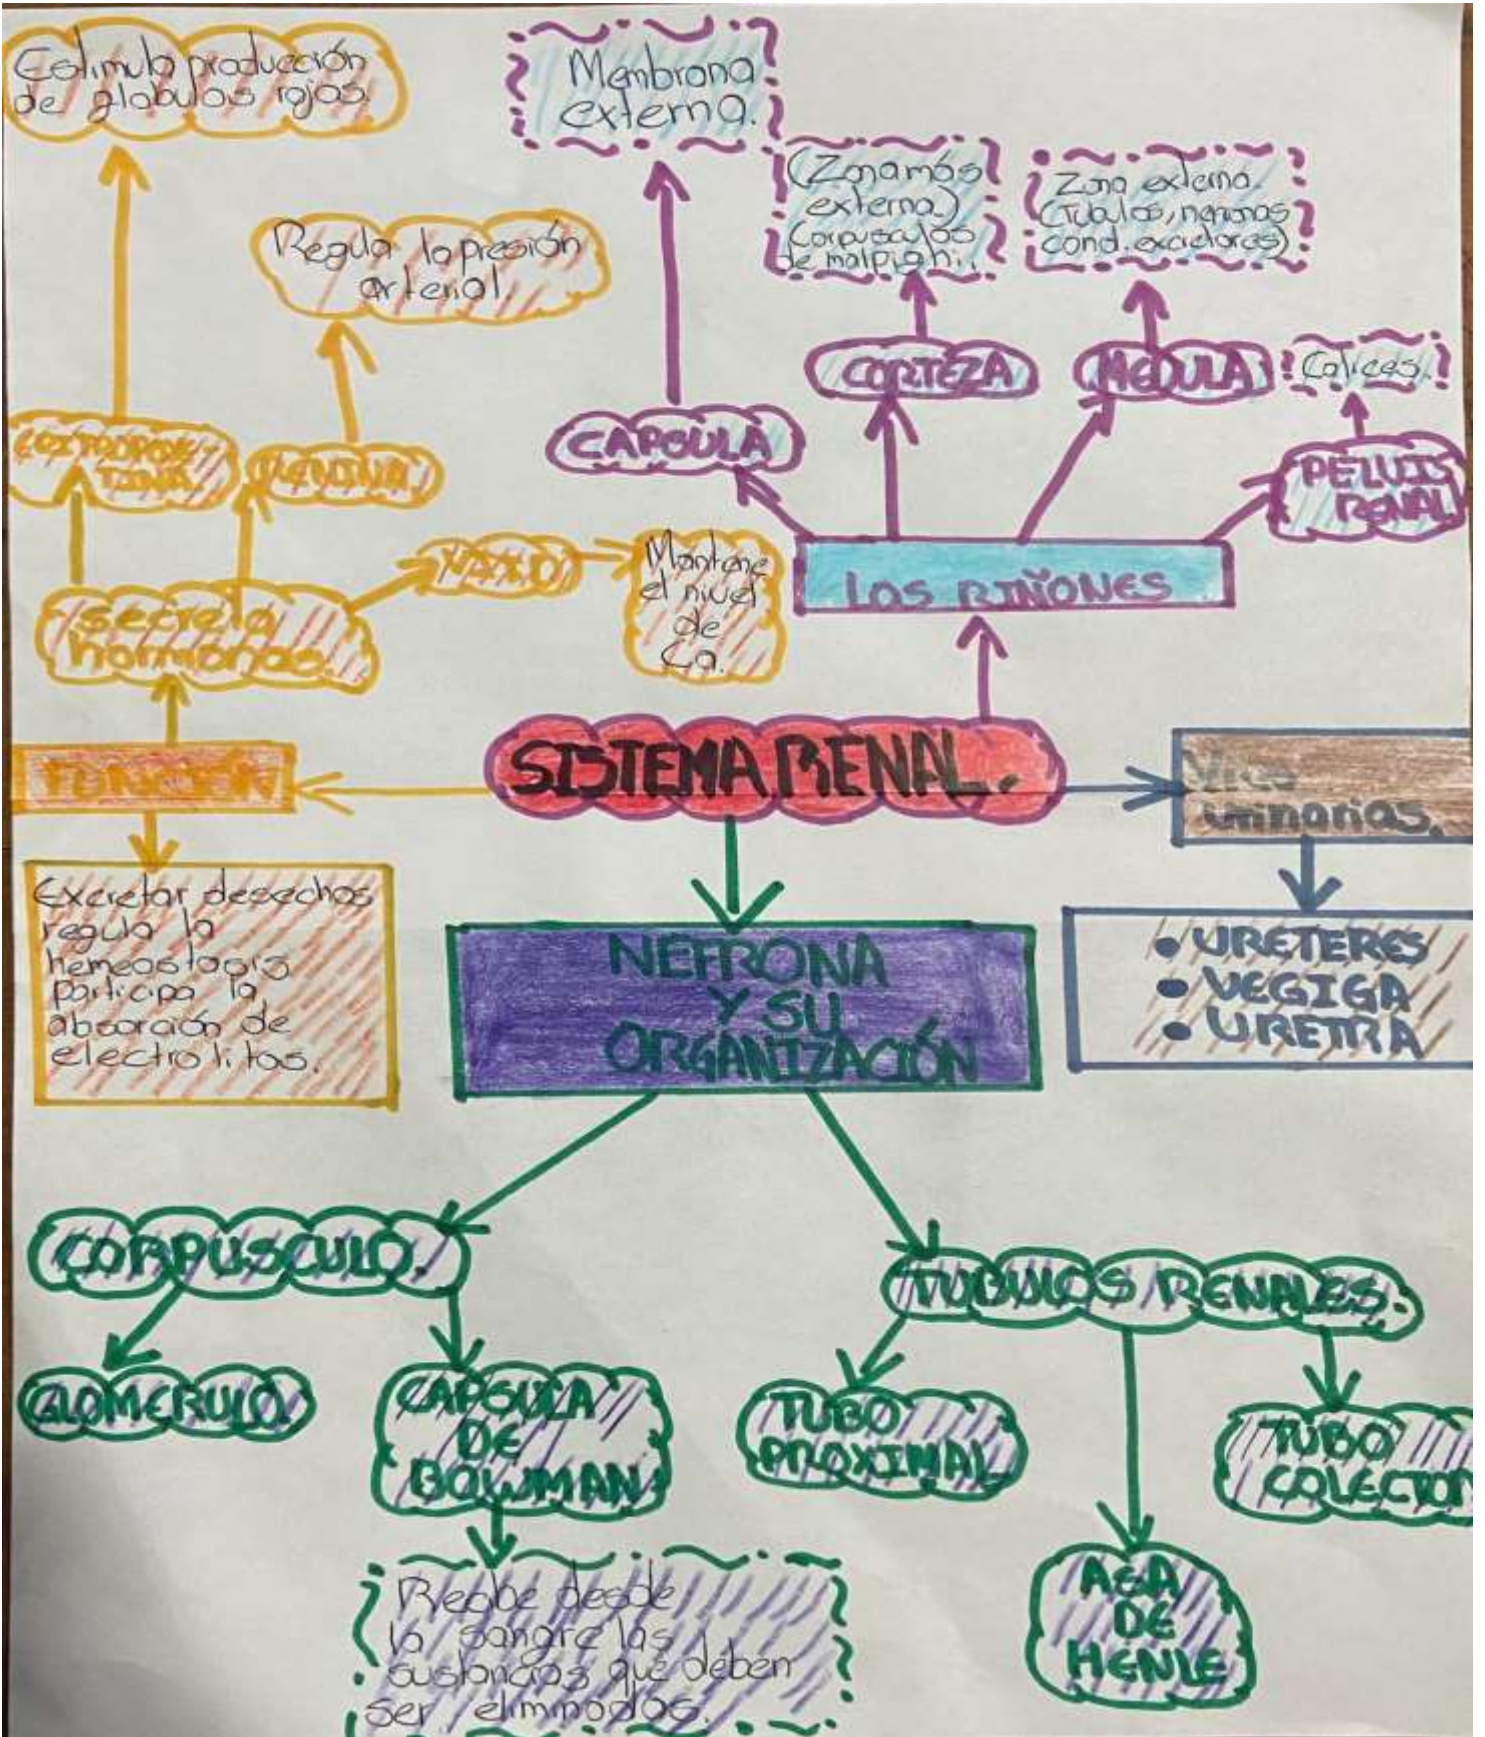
Estimula producción de globulos rojos.

Membrana externa.

(Zona más externa) (Corpusculos de malpighi.

Zona externa (Tubulos, nefronas cond. excretores)

Regula la presión arterial

CORTEZA

MEDULA

Calices

CAPSULA

ERITROPOYETINA

RENINA

PELVIS RENAL

VITD

Mantiene el nivel de Ca.

LOS RIÑONES

secreta hormonas.

FUNCIÓN

SISTEMA RENAL.

Vias urinarias.

Excretar desechos regula la hemeostasis participa la absorción de electrolitos.

NEFRONA Y SU ORGANIZACIÓN

• URETERES
• VEGIGA
• URETRA

CORPUSCULO.

TUBULOS RENALES.

GLOMERULO

CAPSULA DE BOWMAN

TUBO PROXIMAL

TUBO COLECTOR

Recibe desde la sangre las sustancias que deben ser eliminadas.

ASA DE HENLE